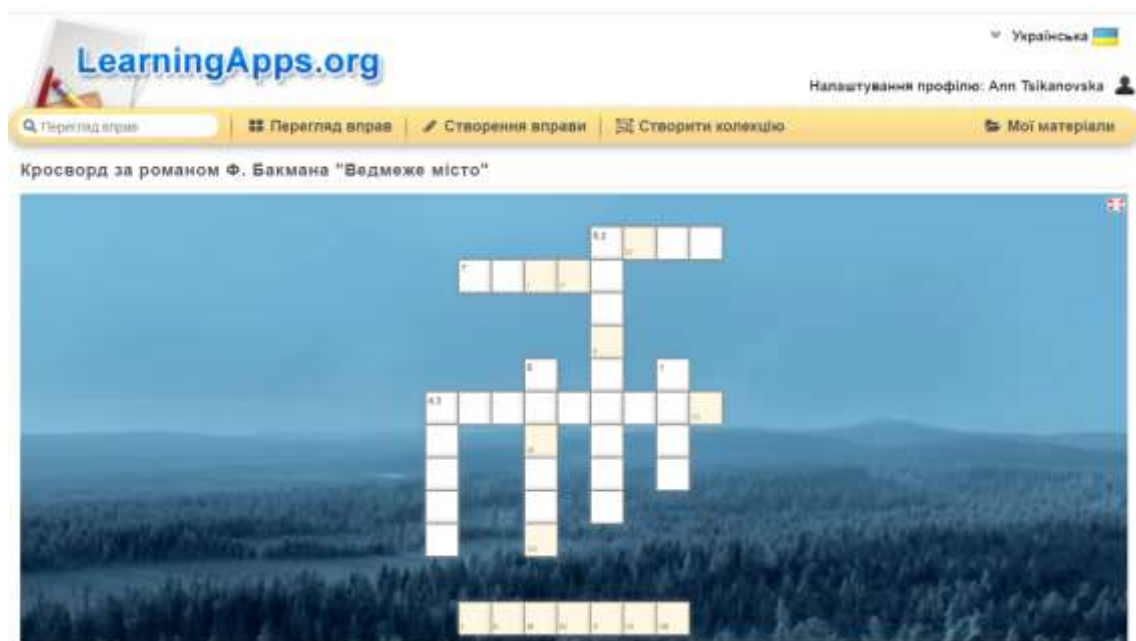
LearningApps.org

Українська

Налаштування профілю: Ann Tsikanovska

Перегляд вправ

Перегляд вправ

Створення вправи

Створити колекцію

Мої матеріали

Кросворд за романом Ф. Бакмана "Ведмеже місто"

5,2

7

8

1

4,3